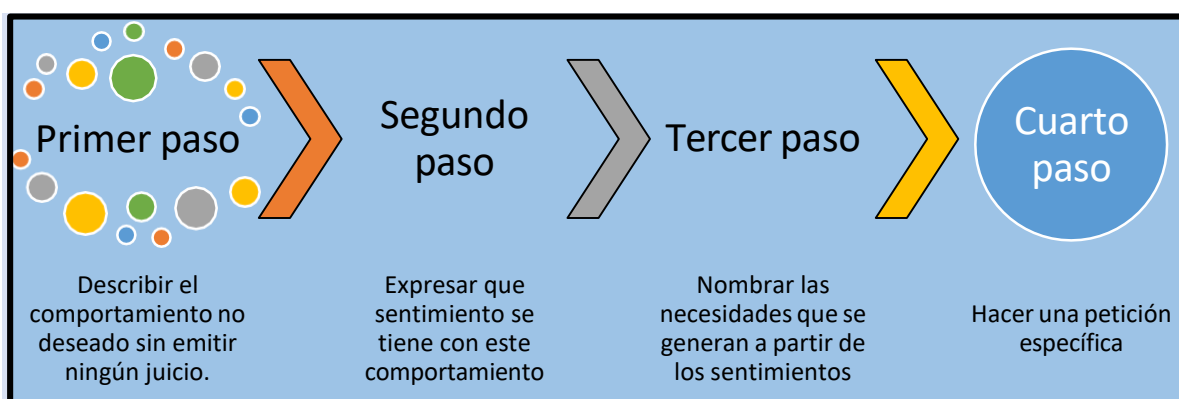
Primer paso

Segundo paso

Tercer paso

Cuarto paso

Describir el comportamiento no deseado sin emitir ningún juicio.

Expresar que sentimiento se tiene con este comportamiento

Nombrar las necesidades que se generan a partir de los sentimientos

Hacer una petición específica